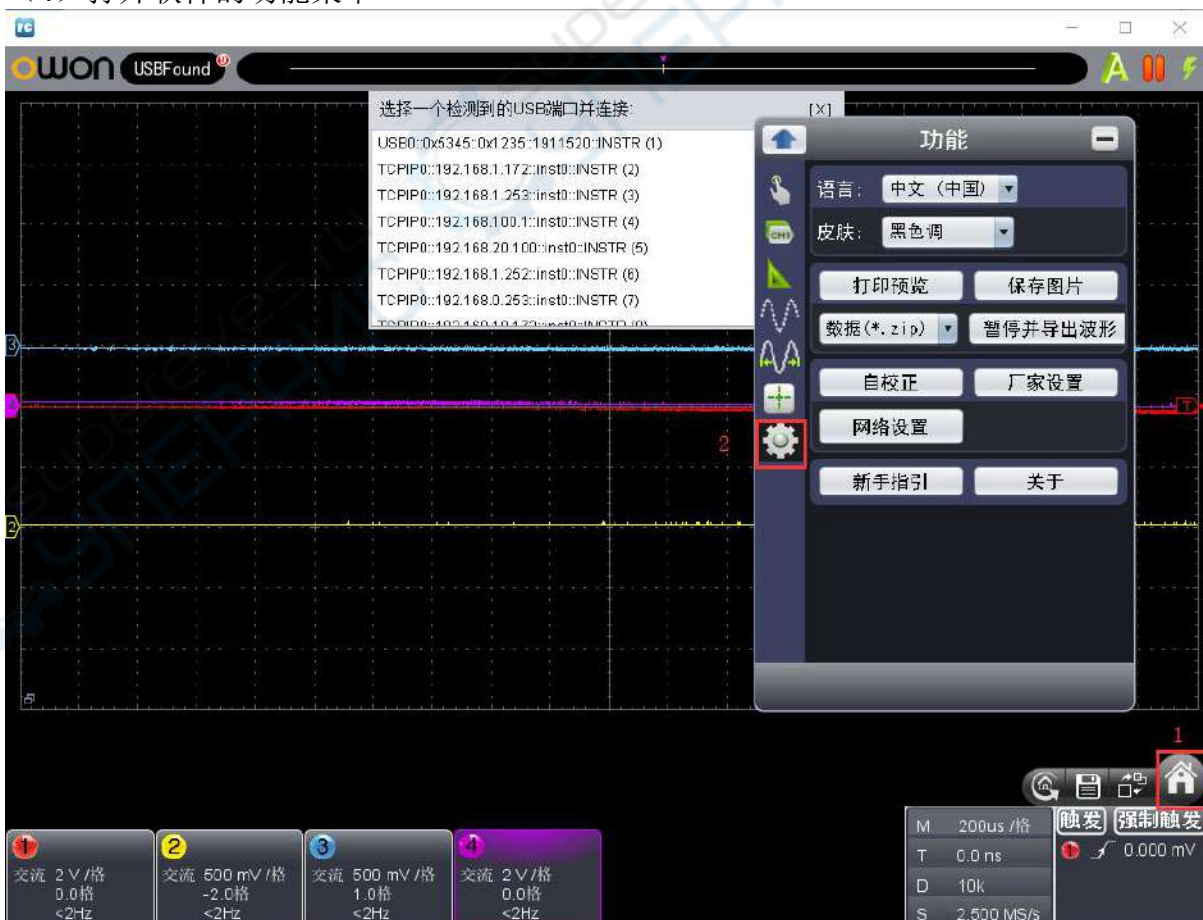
OWON USBFound

选择一个检测到的USB端口并连接: [X]
USB0::0x5345::0x1235::1911520::INSTR (1)
TCPIP0::192.168.1.172::inst0::INSTR (2)
TCPIP0::192.168.1.253::inst0::INSTR (3)
TCPIP0::192.168.100.1::inst0::INSTR (4)
TCPIP0::192.168.20.100::inst0::INSTR (5)
TCPIP0::192.168.1.252::inst0::INSTR (6)
TCPIP0::192.168.0.253::inst0::INSTR (7)
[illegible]

功能
语言: 中文 (中国)
皮肤: 黑色调
打印预览
保存图片
数据(*.zip)
暂停并导出波形
自校正
厂家设置
网络设置
新手指引
关于

2
1

M 200us /格
T 0.0 ns
D 10k
S 2.500 MS/s

触发 强制触发
0.000 mV

1 交流 2 V /格 0.0格 <2Hz
2 交流 500 mV /格 -2.0格 <2Hz
3 交流 500 mV /格 1.0格 <2Hz
4 交流 2 V /格 0.0格 <2Hz